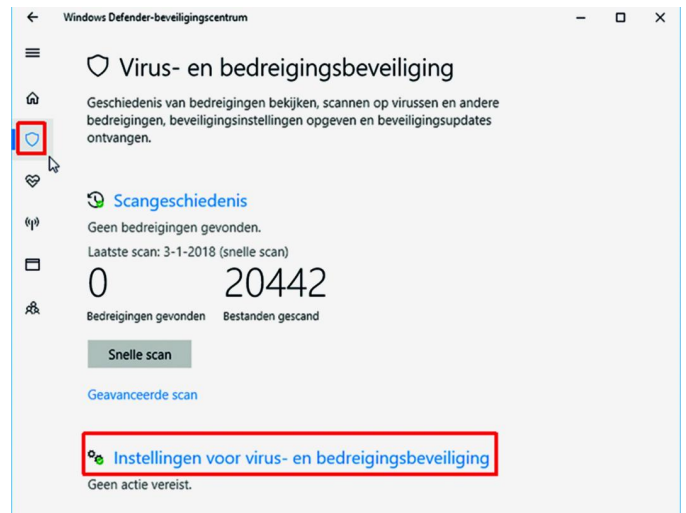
Windows Defender-beveiligingscentrum

Virus- en bedreigingsbeveiliging

Geschiedenis van bedreigingen bekijken, scannen op virussen en andere bedreigingen, beveiligingsinstellingen opgeven en beveiligingsupdates ontvangen.

Scangeschiedenis

Geen bedreigingen gevonden.

Laatste scan: 3-1-2018 (snelle scan)

0
Bedreigingen gevonden

20442
Bestanden gescand

Snelle scan

Geavanceerde scan

Instellingen voor virus- en bedreigingsbeveiliging

Geen actie vereist.